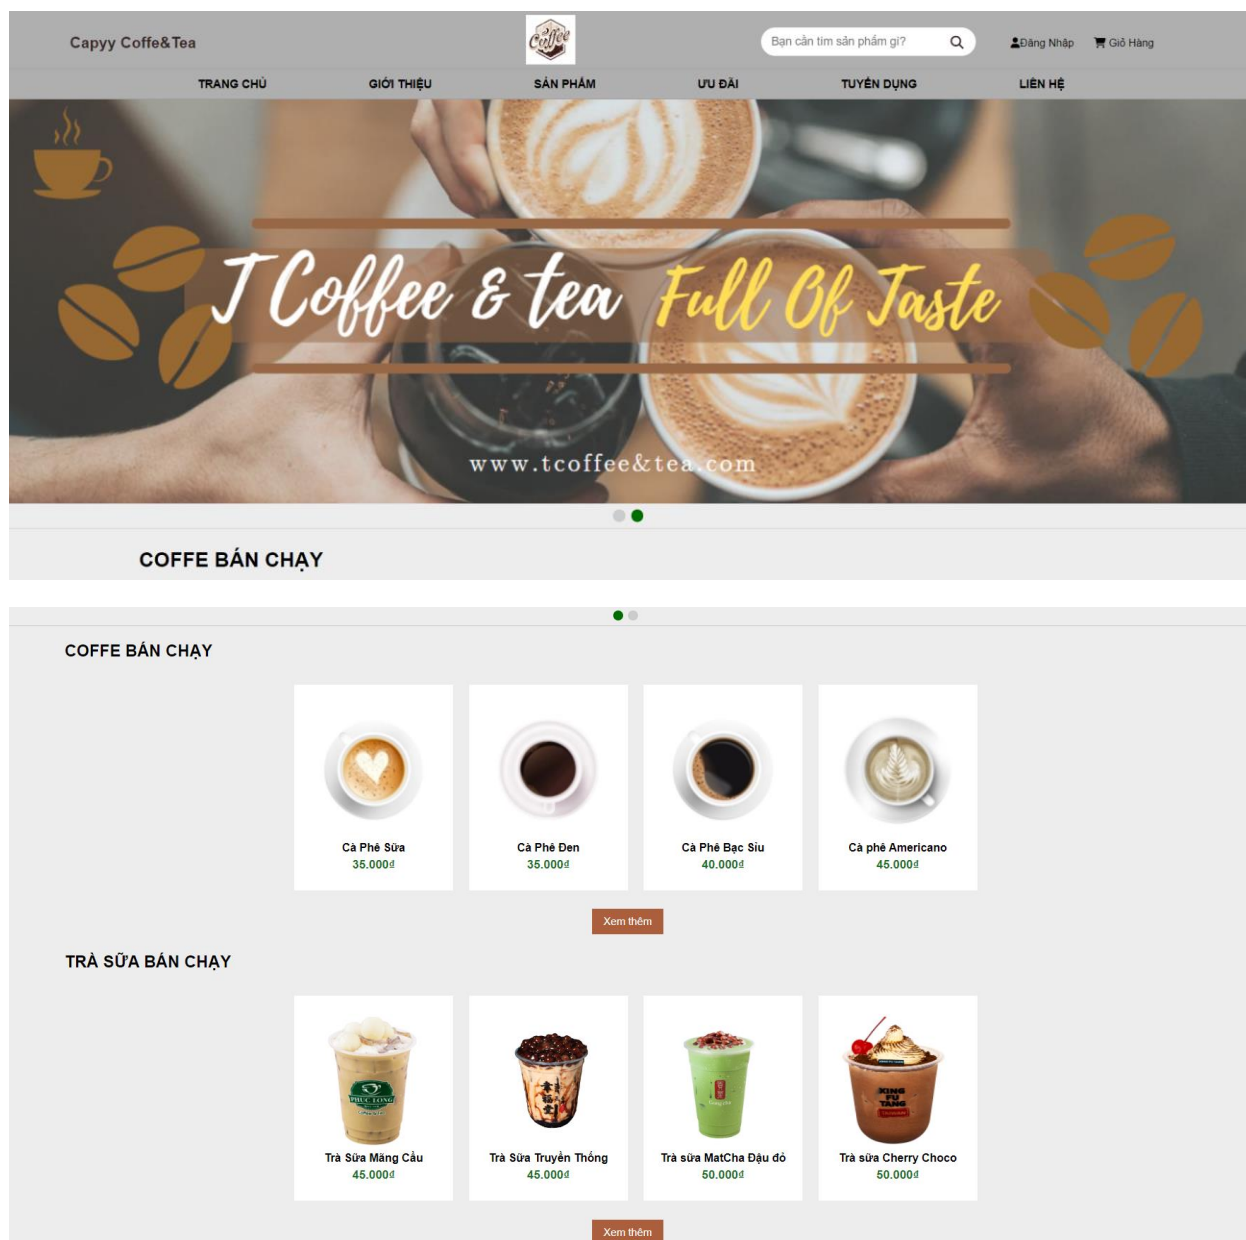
Capyy Coffe&Tea

Coffee

Bạn cần tìm sản phẩm gì?

Đăng Nhập
Giỏ Hàng

TRANG CHỦ
GIỚI THIỆU
SẢN PHẨM
ƯU ĐÃI
TUYỂN DỤNG
LIÊN HỆ

T Coffee & tea Full Of Taste

www.tcoffee&tea.com

COFFE BÁN CHẠY

COFFE BÁN CHẠY

Cà Phê Sữa
35.000đ

Cà Phê Đen
35.000đ

Cà Phê Bạc Sỉu
40.000đ

Cà phê Americano
45.000đ

Xem thêm

TRÀ SỮA BÁN CHẠY

Trà Sữa Măng Cầu
45.000đ

Trà Sữa Truyền Thống
45.000đ

Trà sữa MatCha Đậu đỏ
50.000đ

Trà sữa Cherry Choco
50.000đ

Xem thêm